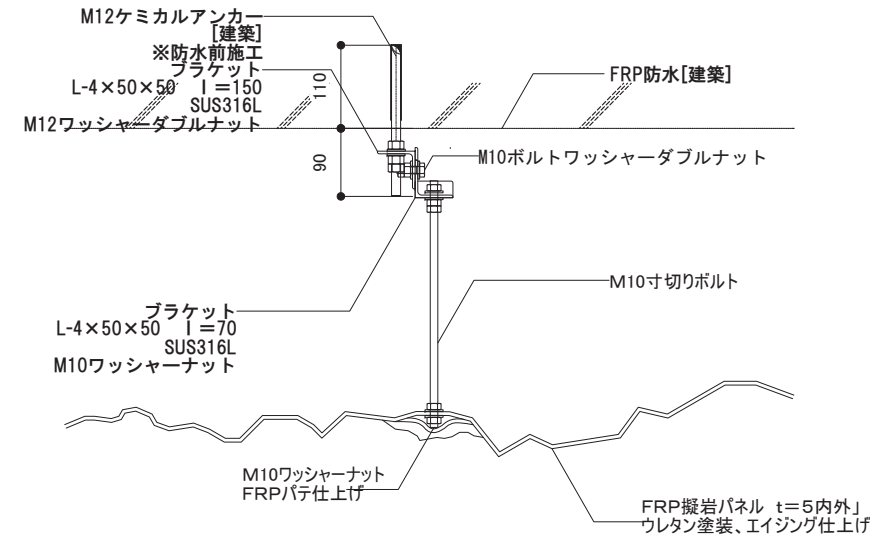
M12ケミカルアンカー
[建築]
※防水前施工
ブラケット
L-4×50×50　l＝150
SUS316L
M12ワッシャーダブルナット

110

90

FRP防水[建築]

M10ボルトワッシャーダブルナット

M10寸切りボルト

ブラケット
L-4×50×50　l＝70
SUS316L
M10ワッシャーナット

M10ワッシャーナット
FRPパテ仕上げ

FRP擬岩パネル　t=5内外」
ウレタン塗装、エイジング仕上げ